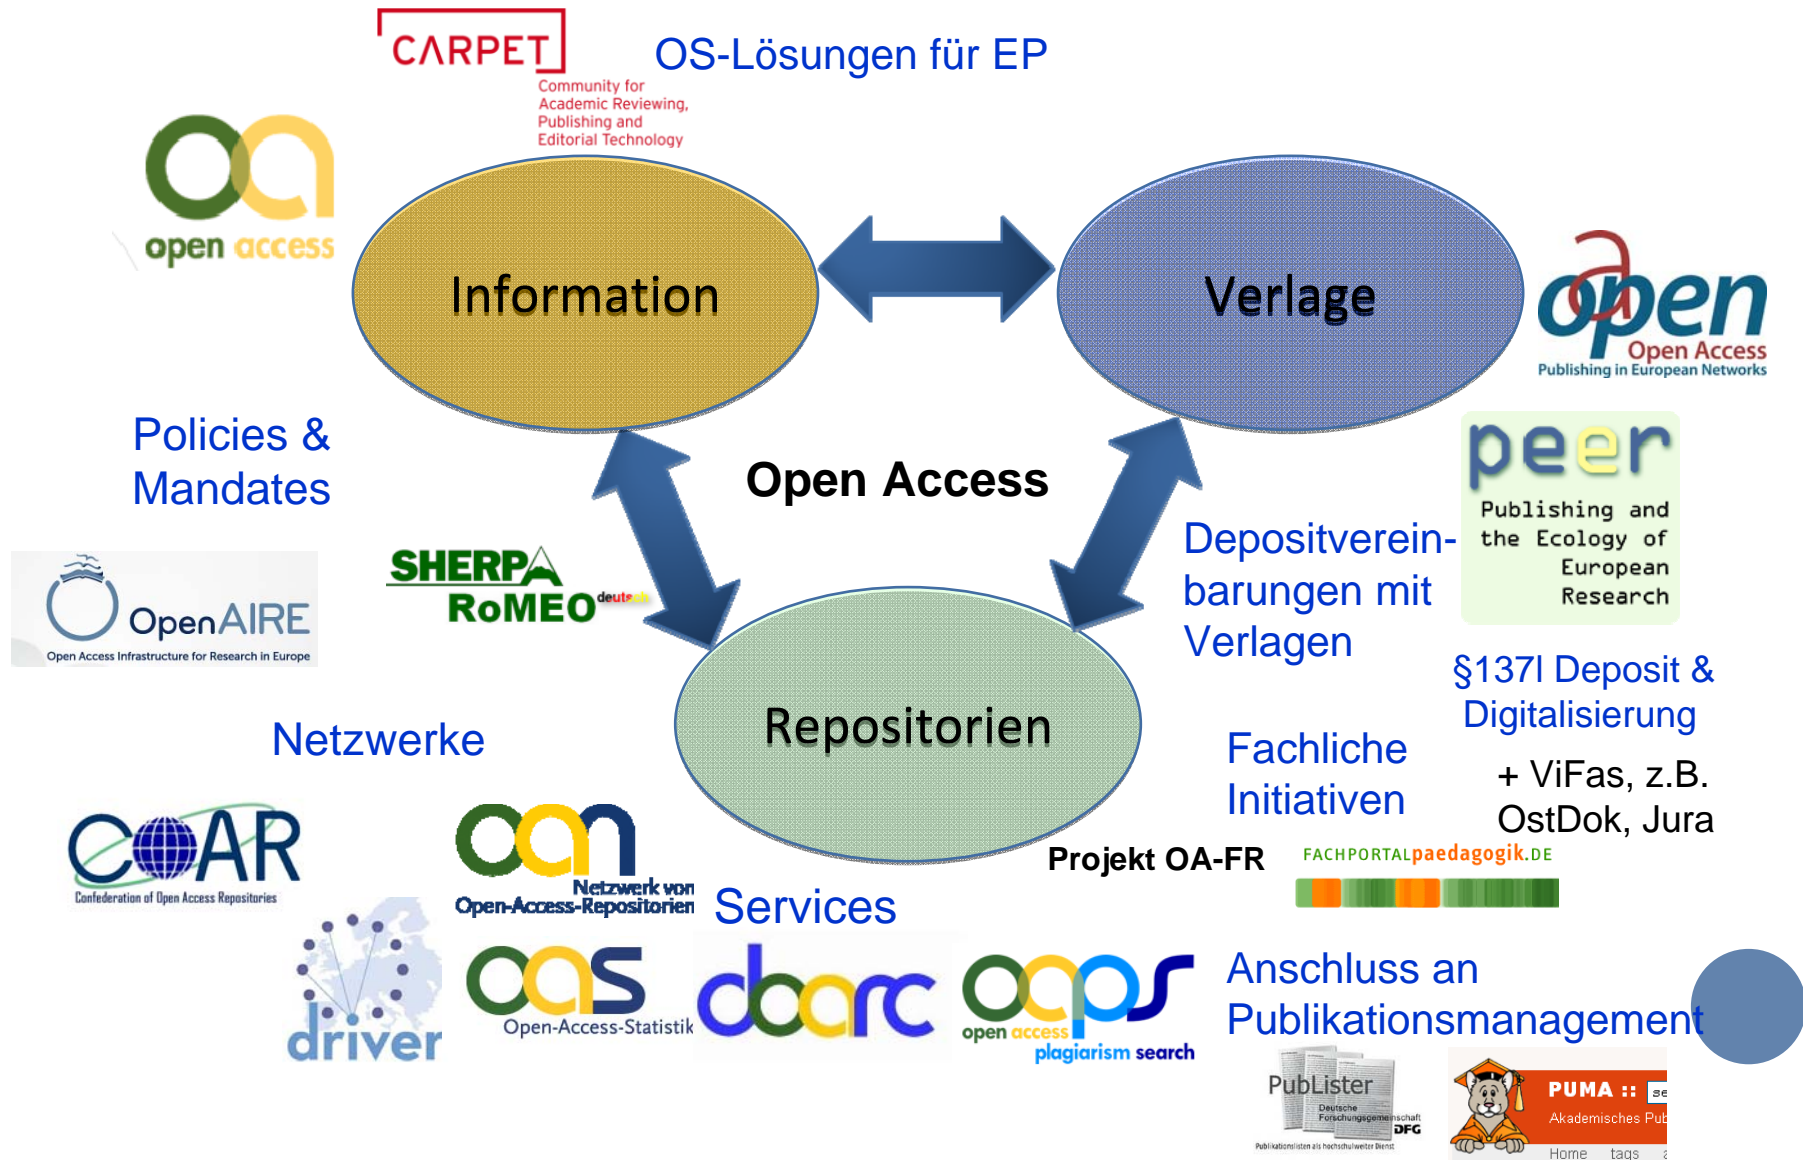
CARPET
Community for Academic Reviewing, Publishing and Editorial Technology

OS-Lösungen für EP

open access

Information

Verlage

open
Open Access
Publishing in European Networks

Policies & Mandates

Open Access

peer
Publishing and the Ecology of European Research

OpenAIRE
Open Access Infrastructure for Research in Europe

SHERPA RoMEO deutsch

Depositvereinbarungen mit Verlagen

§137l Deposit & Digitalisierung

Repositorien

Netzwerke

Fachliche Initiativen

+ ViFas, z.B. OstDok, Jura

COAR
Confederation of Open Access Repositories

oan
Netzwerk von Open-Access-Repositorien

Projekt OA-FR

FACHPORTALpaedagogik.DE

Services

driver

oas
Open-Access-Statistik

doarc

oaps
open access plagiarism search

Anschluss an Publikationsmanagement

PubLister
Deutsche Forschungsgemeinschaft DFG
Publikationslisten als hochschulweiter Dienst

PUMA ::
Akademisches Pu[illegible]
Home tags